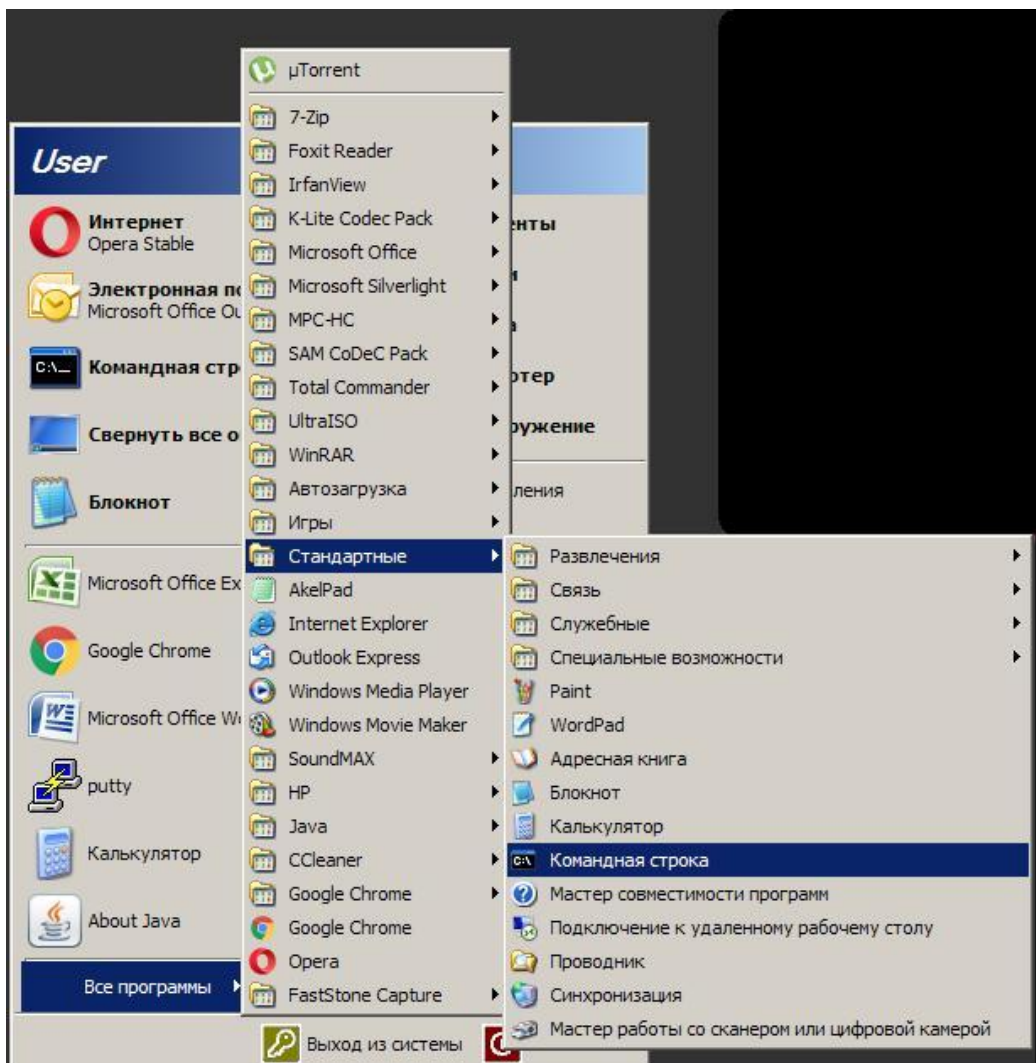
User

Интернет
Opera Stable

Электронная п
Microsoft Office Ou

Командная стр

Свернуть все о

Блокнот

Microsoft Office Ex

Google Chrome

Microsoft Office W

putty

Калькулятор

About Java

Все программы

µTorrent
7-Zip
Foxit Reader
IrfanView
K-Lite Codec Pack
Microsoft Office
Microsoft Silverlight
MPC-HC
SAM CoDeC Pack
Total Commander
UltraISO
WinRAR
Автозагрузка
Игры
Стандартные
AkelPad
Internet Explorer
Outlook Express
Windows Media Player
Windows Movie Maker
SoundMAX
HP
Java
CCleaner
Google Chrome
Google Chrome
Opera
FastStone Capture

Выход из системы

нты
ы
а
ютер
ружение
ления

Развлечения
Связь
Служебные
Специальные возможности
Paint
WordPad
Адресная книга
Блокнот
Калькулятор
Командная строка
Мастер совместимости программ
Подключение к удаленному рабочему столу
Проводник
Синхронизация
Мастер работы со сканером или цифровой камерой